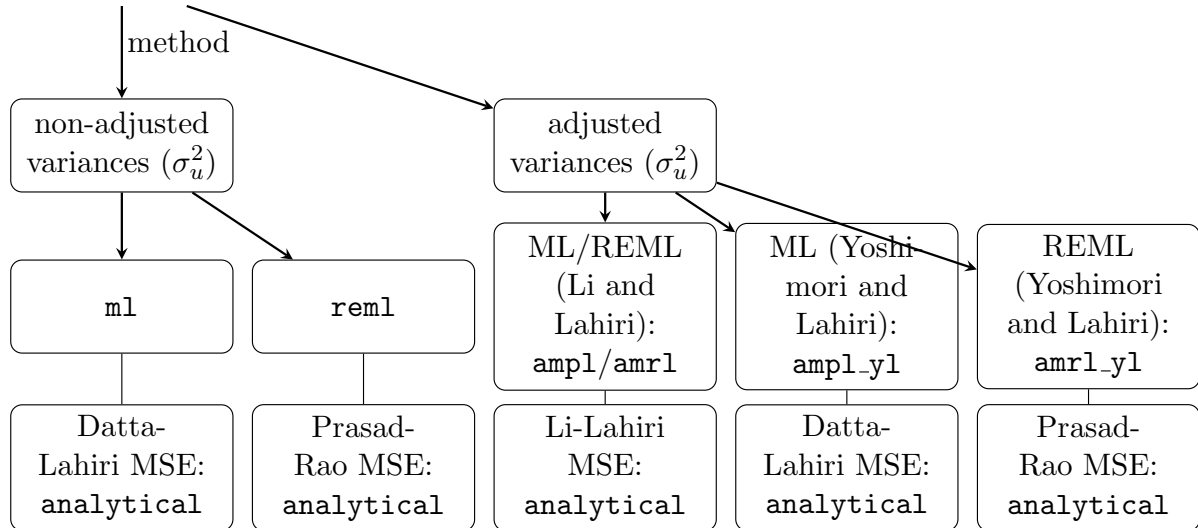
method

non-adjusted variances ($\sigma_u^2$)

adjusted variances ($\sigma_u^2$)

ml

reml

ML/REML (Li and Lahiri): ampl/amrl

ML (Yoshimori and Lahiri): ampl_yl

REML (Yoshimori and Lahiri): amrl_yl

Datta-Lahiri MSE: analytical

Prasad-Rao MSE: analytical

Li-Lahiri MSE: analytical

Datta-Lahiri MSE: analytical

Prasad-Rao MSE: analytical